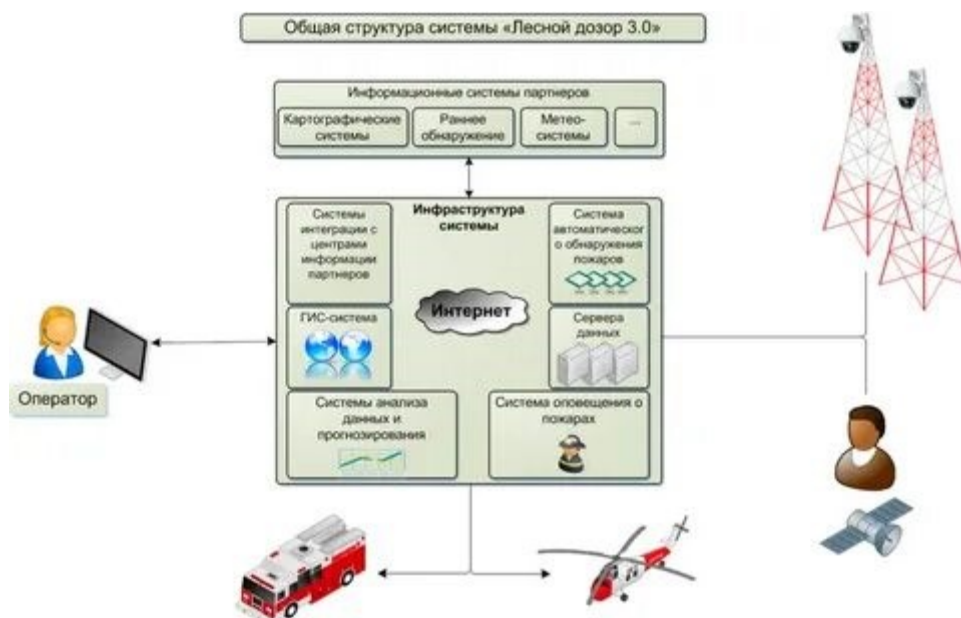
Общая структура системы «Лесной дозор 3.0»

Информационные системы партнеров

Картографические системы

Раннее обнаружение

Метео-системы

...

Инфраструктура системы

Системы интеграции с центрами информации партнеров

Система автоматическог о обнаружения пожаров

Интернет

ГИС-система

Сервера данных

Системы анализа данных и прогнозирования

Система оповещения о пожарах

Оператор